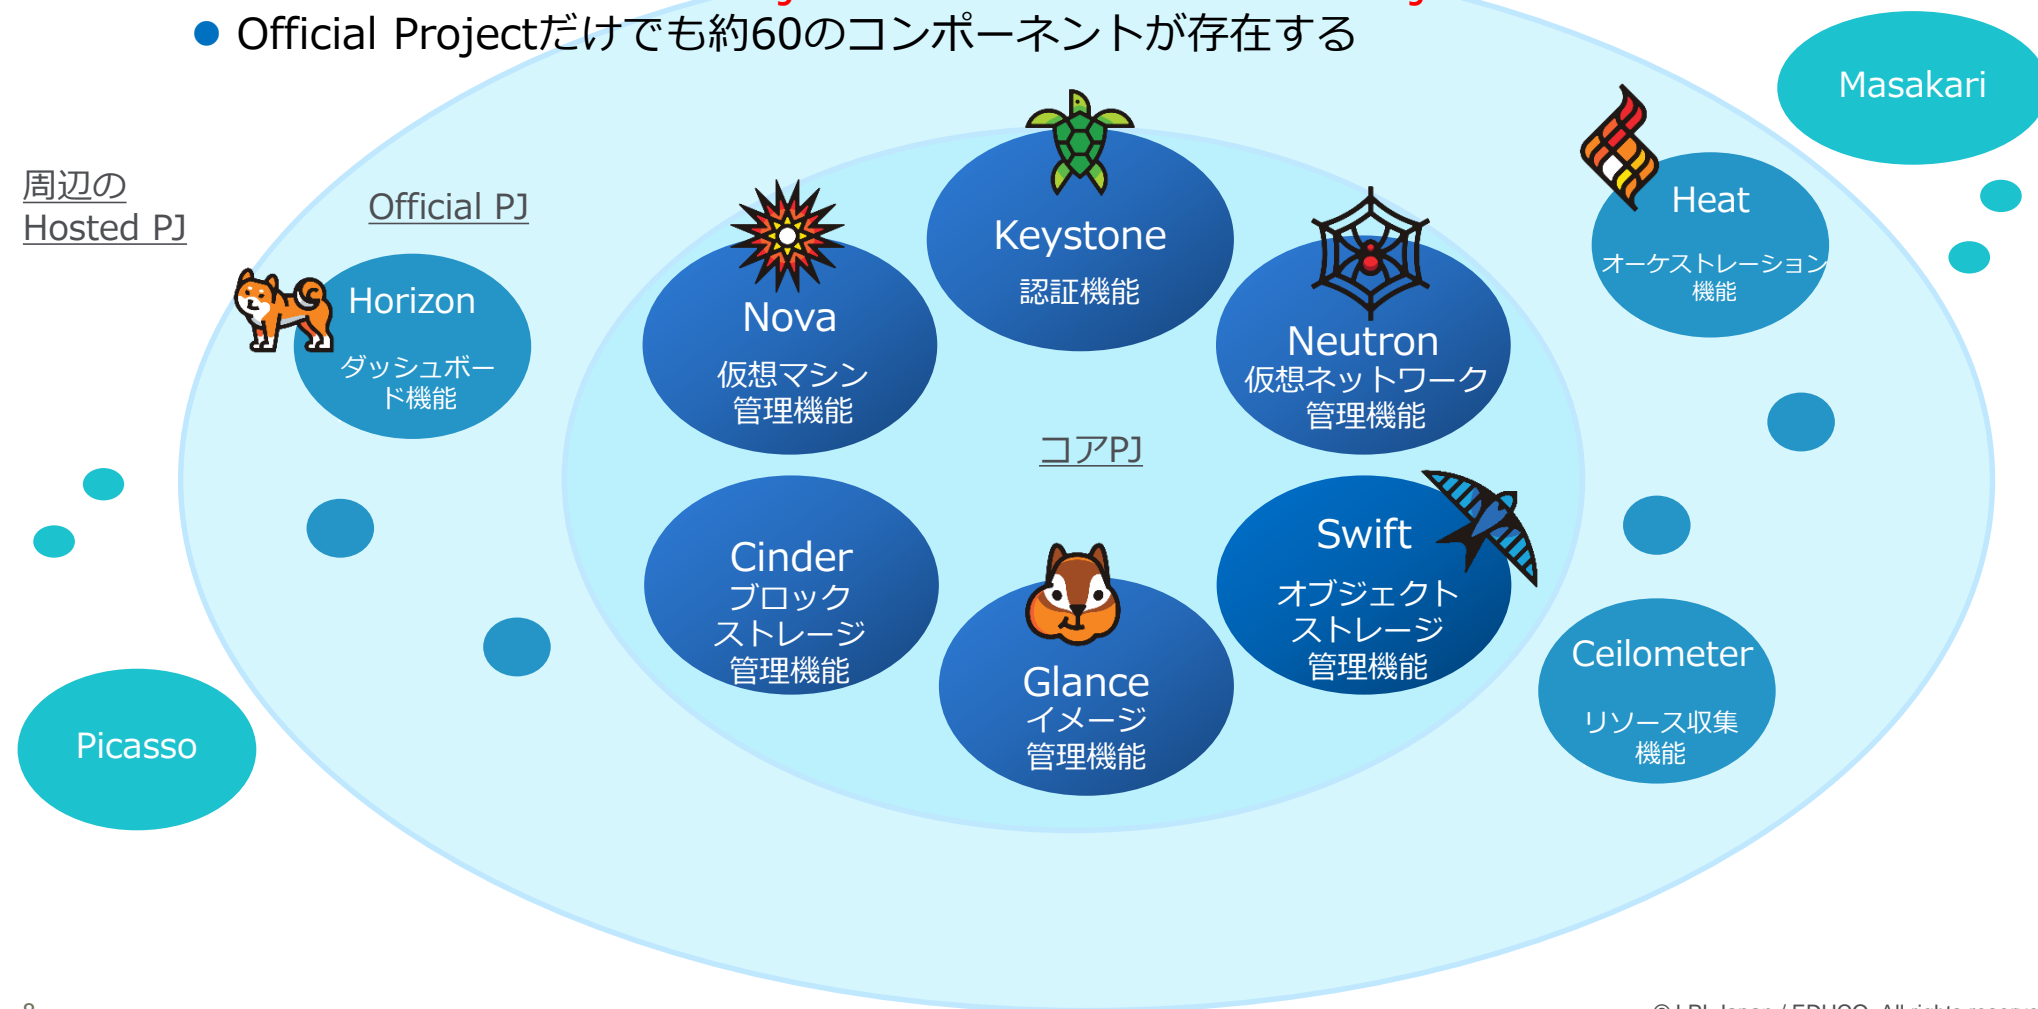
● Official Projectだけでも約60のコンポーネントが存在する

Masakari

周辺の
Hosted PJ

Official PJ

Keystone
認証機能

Nova
仮想マシン
管理機能

Neutron
仮想ネットワーク
管理機能

Heat
オーケストレーション
機能

Horizon
ダッシュボード機能

コアPJ

Cinder
ブロック
ストレージ
管理機能

Glance
イメージ
管理機能

Swift
オブジェクト
ストレージ
管理機能

Ceilometer
リソース収集
機能

Picasso

8

© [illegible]